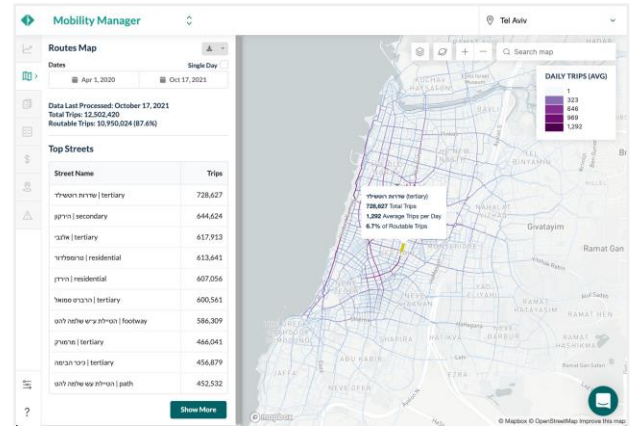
Mobility Manager

Tel Aviv

Routes Map

Dates

Single Day

Apr 1, 2020

Oct 17, 2021

Data Last Processed: October 17, 2021
Total Trips: 12,502,420
Routable Trips: 10,950,024 (87.6%)

Top Streets

| Street Name | Trips |
|---|---|
| שדרות רוטשילד \| tertiary | 728,627 |
| הירקון \| secondary | 644,624 |
| אלנבי \| tertiary | 617,913 |
| טרומפלדור \| residential | 613,641 |
| הירדן \| residential | 607,056 |
| הרברט סמואל \| tertiary | 600,561 |
| הטיילת ע"ש שלמה להט \| footway | 586,309 |
| מרמורק \| tertiary | 466,041 |
| כיכר הבימה \| tertiary | 456,879 |
| הטיילת ע"ש שלמה להט \| path | 452,532 |

Show More

Search map

DAILY TRIPS (AVG)
1
323
646
969
1,292

שדרות רוטשילד (tertiary)
728,627 Total Trips
1,292 Average Trips per Day
6.7% of Routable Trips

Givatayim

Ramat Gan

JAFFA

NEVE OFER

© Mapbox © OpenStreetMap Improve this map

?